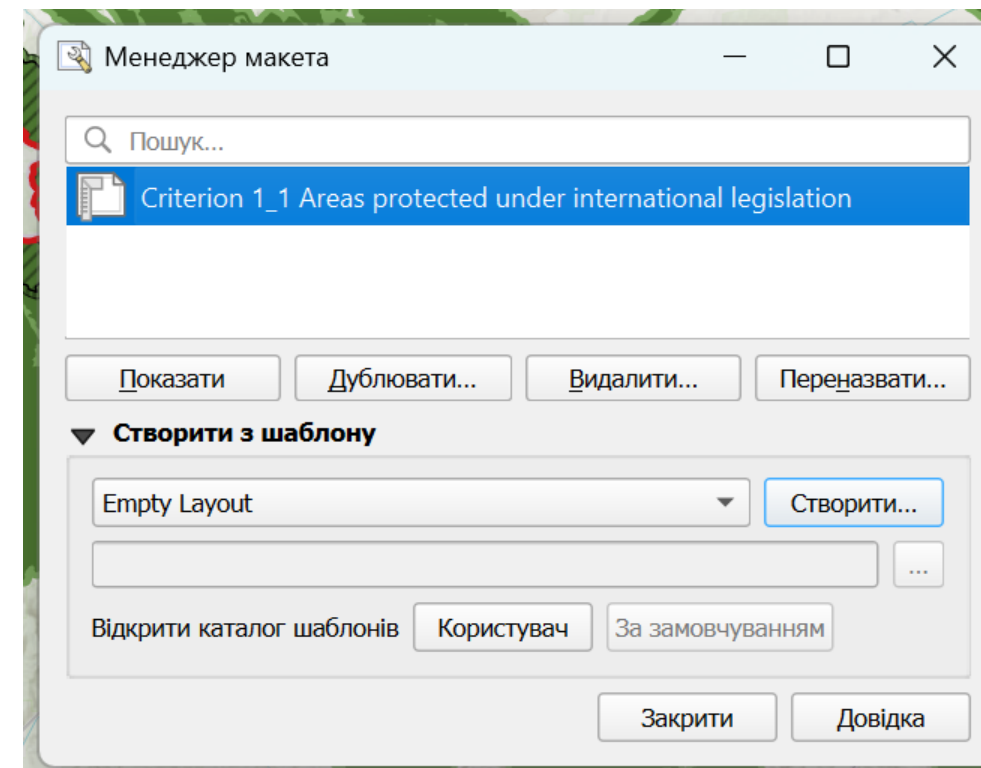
Менеджер макета

Пошук...

Criterion 1_1 Areas protected under international legislation

Показати
Дублювати...
Видалити...
Переназвати...

Створити з шаблону

Empty Layout
Створити...

...

Відкрити каталог шаблонів
Користувач
За замовчуванням

Закрити
Довідка